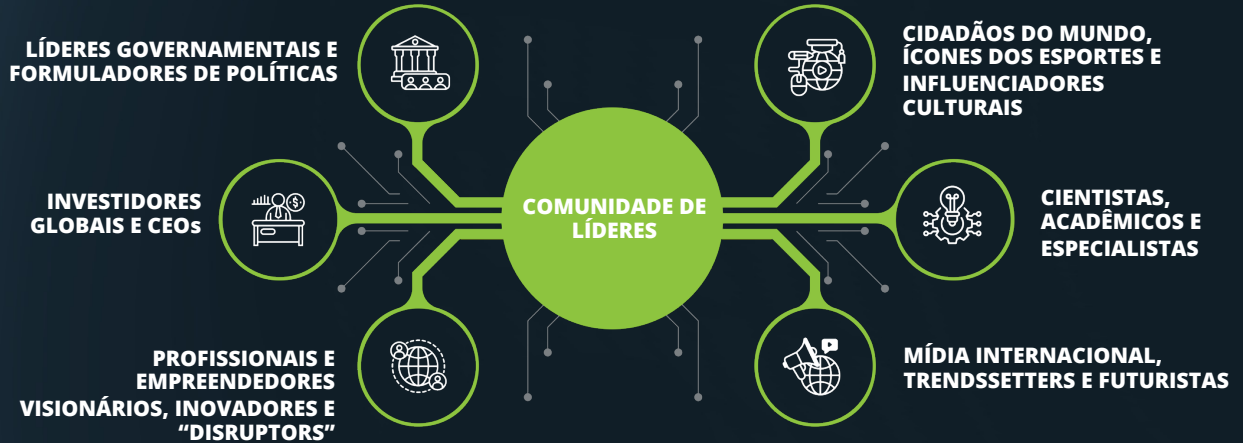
LÍDERES GOVERNAMENTAIS E FORMULADORES DE POLÍTICAS

CIDADÃOS DO MUNDO, ÍCONES DOS ESPORTES E INFLUENCIADORES CULTURAIS

INVESTIDORES GLOBAIS E CEOs

COMUNIDADE DE LÍDERES

CIENTISTAS, ACADÊMICOS E ESPECIALISTAS

PROFISSIONAIS E EMPREENDEDORES VISIONÁRIOS, INOVADORES E "DISRUPTORS"

MÍDIA INTERNACIONAL, TRENDSSETTERS E FUTURISTAS